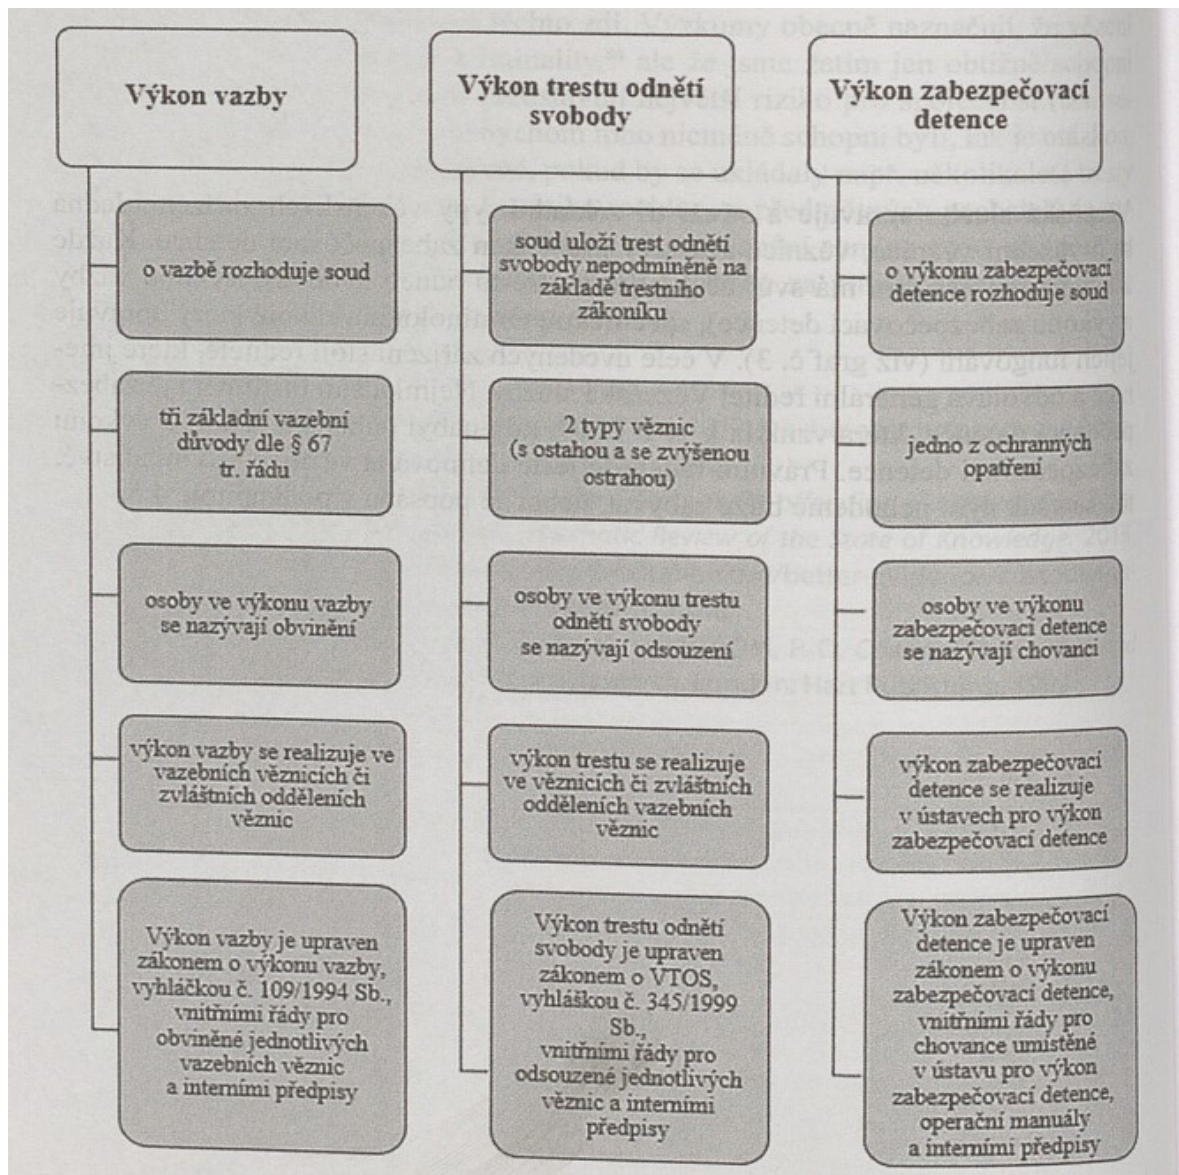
Výkon vazby

o vazbě rozhoduje soud

tři základní vazební důvody dle § 67 tr. řádu

osoby ve výkonu vazby se nazývají obvinění

výkon vazby se realizuje ve vazebních věznicích či zvláštních odděleních věznic

Výkon vazby je upraven zákonem o výkonu vazby, vyhláčkou č. 109/1994 Sb., vnitřními řády pro obviněné jednotlivých vazebních věznic a interními předpisy

Výkon trestu odnětí svobody

soud uloží trest odnětí svobody nepodmíněně na základě trestního zákoníku

2 typy věznic (s ostahou a se zvýšenou ostrahou)

osoby ve výkonu trestu odnětí svobody se nazývají odsouzení

výkon trestu se realizuje ve věznicích či zvláštních odděleních vazebních věznic

Výkon trestu odnětí svobody je upraven zákonem o VTOS, vyhláškou č. 345/1999 Sb., vnitřními řády pro odsouzené jednotlivých věznic a interními předpisy

Výkon zabezpečovací detence

o výkonu zabezpečovací detence rozhoduje soud

jedno z ochranných opatření

osoby ve výkonu zabezpečovací detence se nazývají chovanci

výkon zabezpečovací detence se realizuje v ústavech pro výkon zabezpečovací detence

Výkon zabezpečovací detence je upraven zákonem o výkonu zabezpečovací detence, vnitřními řády pro chovance umístěné v ústavu pro výkon zabezpečovací detence, operační manuály a interními předpisy